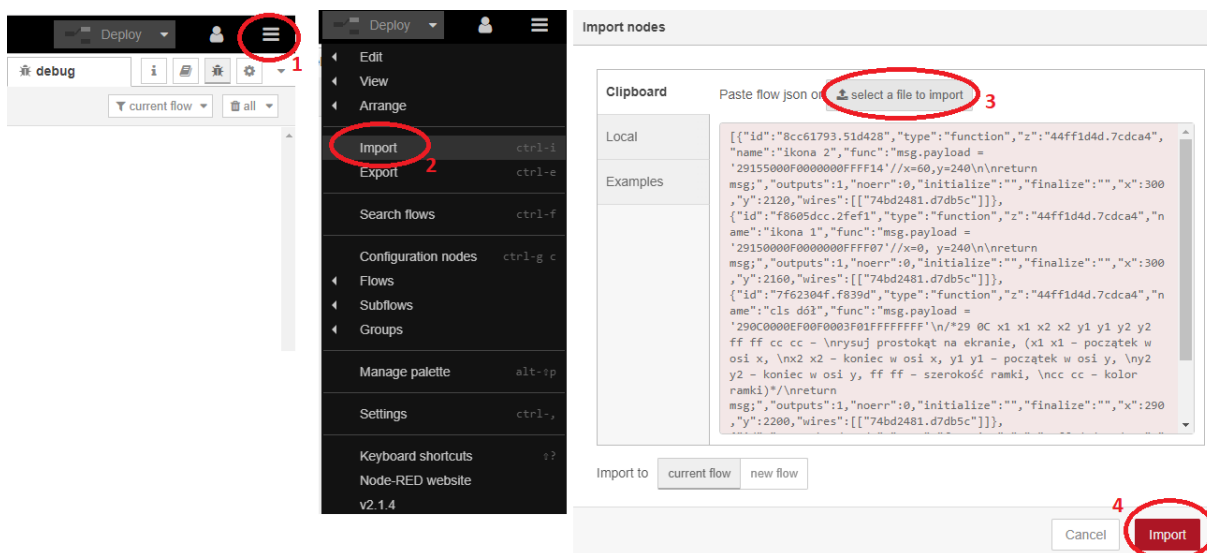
Deploy

1

debug

current flow

all

Deploy

Edit

View

Arrange

Import ctrl-i

2

Export ctrl-e

Search flows ctrl-f

Configuration nodes ctrl-g c

Flows

Subflows

Groups

Manage palette alt-⇧p

Settings ctrl-,

Keyboard shortcuts ⇧?

Node-RED website

v2.1.4

Import nodes

Clipboard

Local

Examples

Paste flow json or select a file to import 3

[{"id":"8cc61793.51d428","type":"function","z":"44ff1d4d.7cdca4","name":"ikona 2","func":"msg.payload = '29155000F0000000FFFF14'//x=60,y=240\n\nreturn msg;","outputs":1,"noerr":0,"initialize":"","finalize":"","x":300,"y":2120,"wires":[["74bd2481.d7db5c"]]},{"id":"f8605dcc.2fef1","type":"function","z":"44ff1d4d.7cdca4","name":"ikona 1","func":"msg.payload = '29150000F0000000FFFF07'//x=0, y=240\n\nreturn msg;","outputs":1,"noerr":0,"initialize":"","finalize":"","x":300,"y":2160,"wires":[["74bd2481.d7db5c"]]},{"id":"7f62304f.f839d","type":"function","z":"44ff1d4d.7cdca4","name":"cls dół","func":"msg.payload = '290C0000EF00F0003F01FFFFFFFF'\n/*29 0C x1 x1 x2 x2 y1 y1 y2 y2 ff ff cc cc - \nrysuj prostokąt na ekranie, (x1 x1 - początek w osi x, \nx2 x2 - koniec w osi x, y1 y1 - początek w osi y, \ny2 y2 - koniec w osi y, ff ff - szerokość ramki, \ncc cc - kolor ramki)*/\nreturn msg;","outputs":1,"noerr":0,"initialize":"","finalize":"","x":290,"y":2200,"wires":[["74bd2481.d7db5c"]]},

Import to current flow new flow

4

Cancel Import